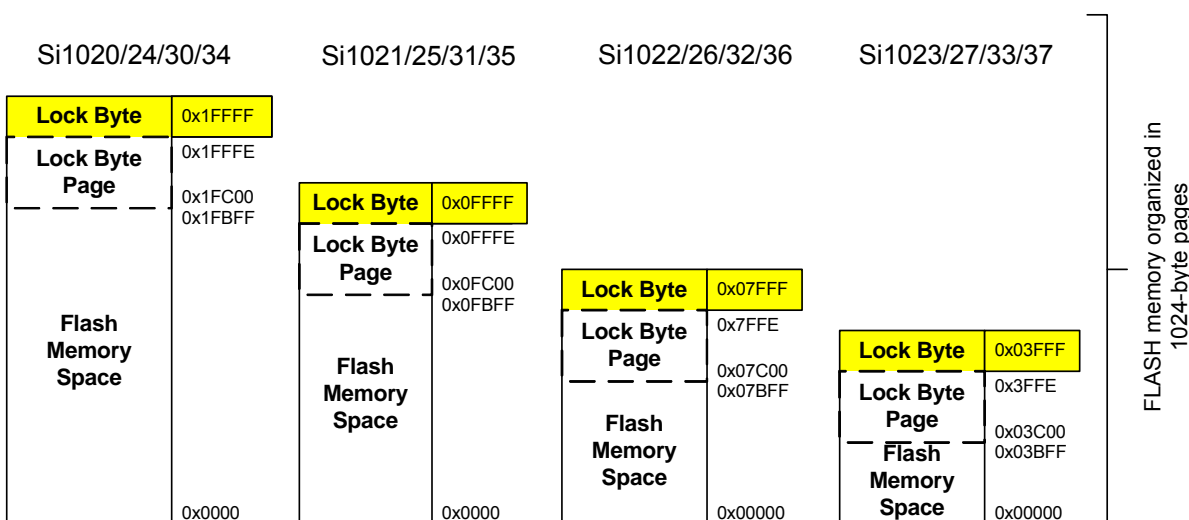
Si1020/24/30/34

| Lock Byte | 0x1FFFF |
|---|---|
| Lock Byte Page | 0x1FFFE<br>0x1FC00 |
| Flash Memory Space | 0x1FBFF<br><br>0x0000 |

Si1021/25/31/35

| Lock Byte | 0x0FFFF |
|---|---|
| Lock Byte Page | 0x0FFFE<br>0x0FC00 |
| Flash Memory Space | 0x0FBFF<br><br>0x0000 |

Si1022/26/32/36

| Lock Byte | 0x07FFF |
|---|---|
| Lock Byte Page | 0x7FFE<br>0x07C00 |
| Flash Memory Space | 0x07BFF<br><br>0x00000 |

Si1023/27/33/37

| Lock Byte | 0x03FFF |
|---|---|
| Lock Byte Page | 0x3FFE<br>0x03C00 |
| Flash Memory Space | 0x03BFF<br><br>0x00000 |

FLASH memory organized in 1024-byte pages